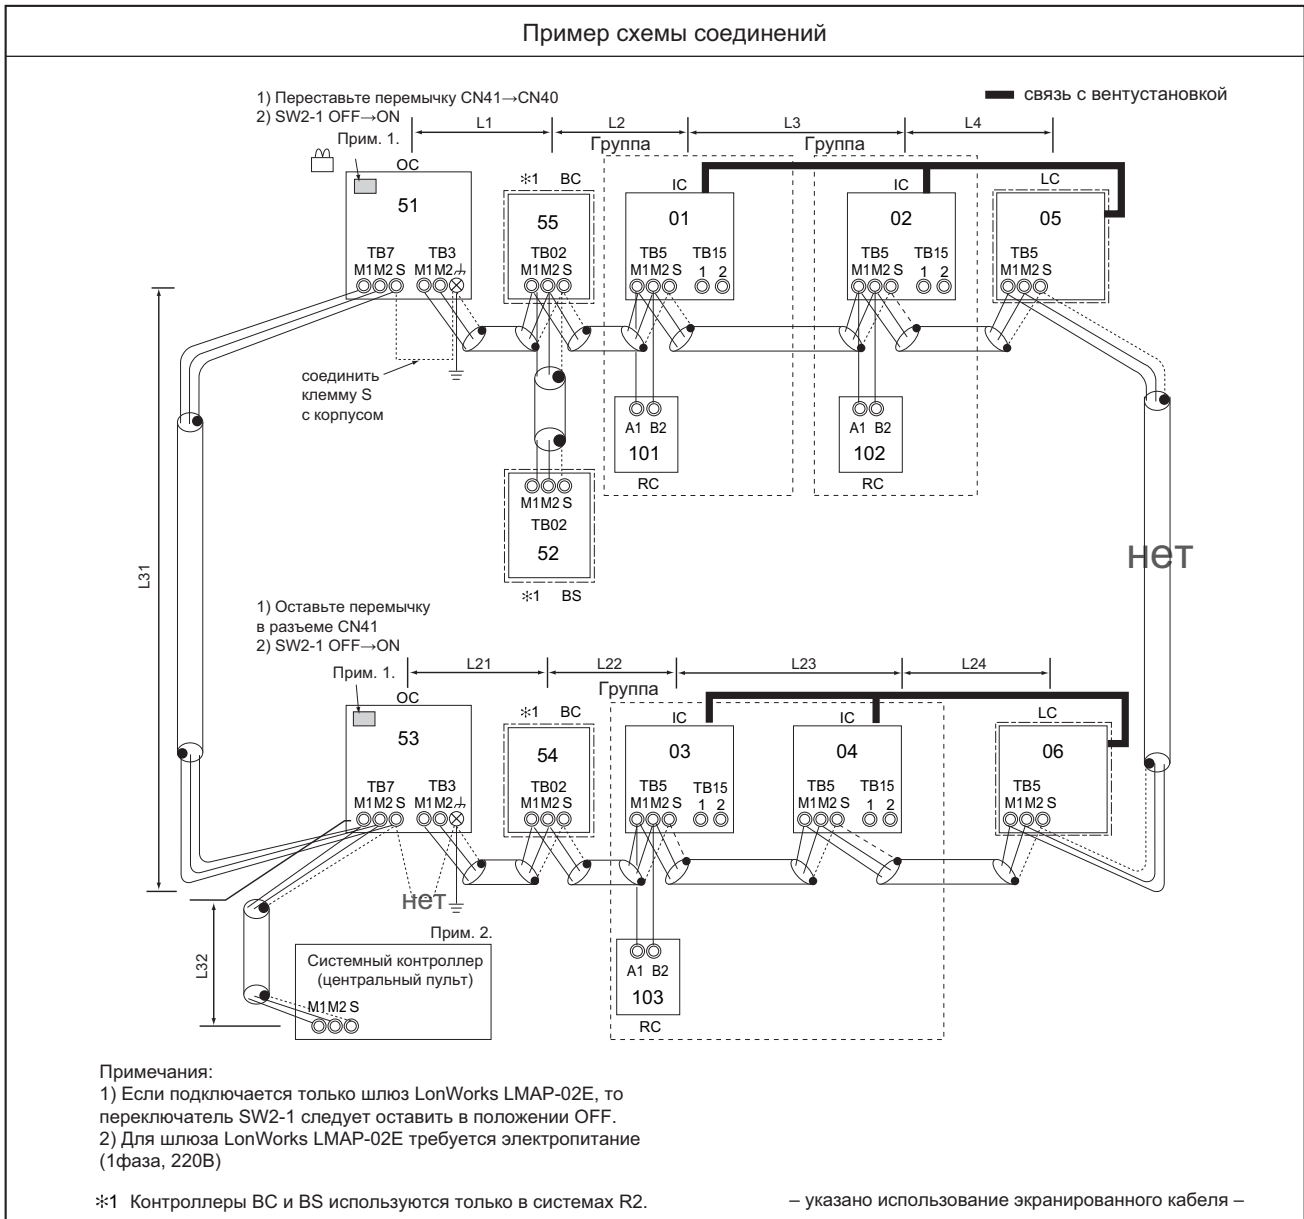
Пример схемы соединений

связь с вентустановкой

1) Переставьте перемычку CN41→CN40
2) SW2-1 OFF→ON

L1 L2 L3 L4

Прим. 1.

Группа Группа

OC

51

TB7 TB3
M1M2 S M1M2

*1 BC

55

TB02
M1M2 S

IC

01

TB5 TB15
M1M2 S 1 2

IC

02

TB5 TB15
M1M2 S 1 2

LC

05

TB5
M1M2 S

соединить клемму S с корпусом

A1 B2
101
RC

A1 B2
102
RC

M1M2 S
TB02
52
*1 BS

L31

нет

1) Оставьте перемычку в разъеме CN41
2) SW2-1 OFF→ON

L21 L22 L23 L24

Прим. 1.

Группа

OC

53

TB7 TB3
M1M2 S M1M2

*1 BC

54

TB02
M1M2 S

IC

03

TB5 TB15
M1M2 S 1 2

IC

04

TB5 TB15
M1M2 S 1 2

LC

06

TB5
M1M2 S

нет

L32

Прим. 2.

Системный контроллер (центральный пульт)
M1M2 S

A1 B2
103
RC

Примечания:
1) Если подключается только шлюз LonWorks LMAP-02E, то переключатель SW2-1 следует оставить в положении OFF.
2) Для шлюза LonWorks LMAP-02E требуется электропитание (1фаза, 220В)

*1 Контроллеры BC и BS используются только в системах R2.

– указано использование экранированного кабеля –